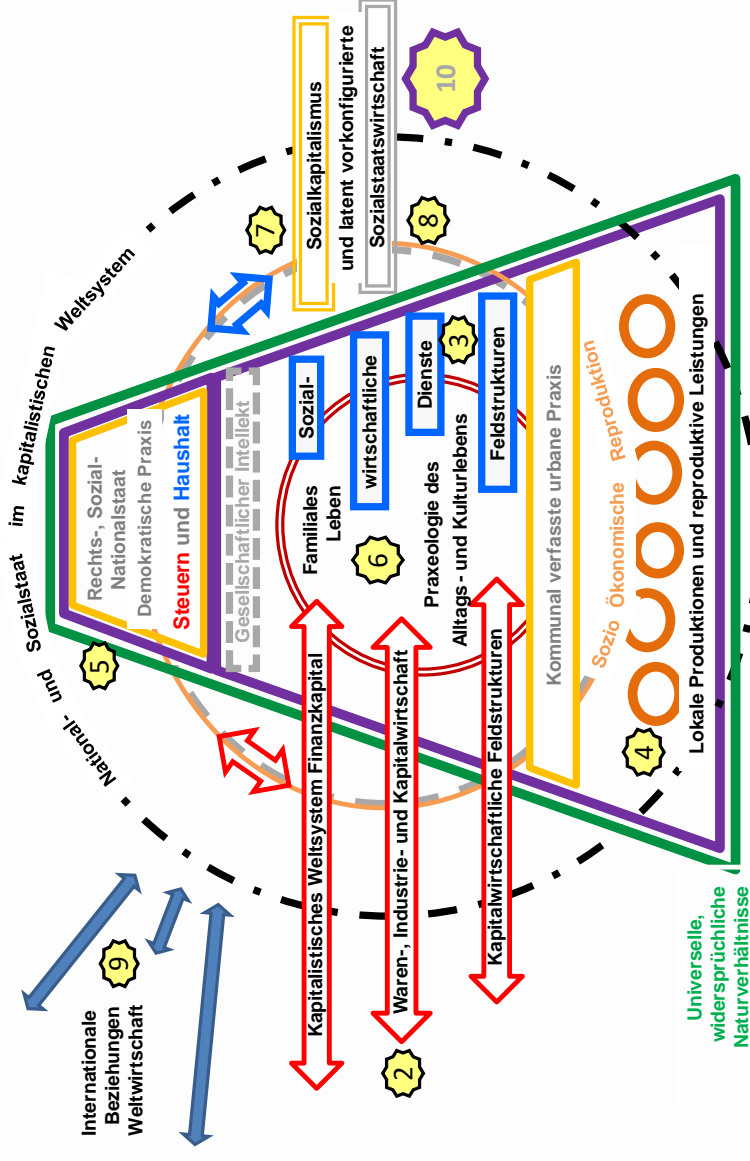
10

Sozialkapitalismus und latent vorkonfigurierte Sozialstaatswirtschaft

7

8

National- und Sozialstaat im kapitalistischen Weltsystem

Rechts-, Sozial-Nationalstaat
Demokratische Praxis
Steuern und Haushalt

Gesellschaftlicher Intellekt

Sozial-
wirtschaftliche
Dienste
3
Feldstrukturen

Familiales Leben
6
Praxeologie des Alltags- und Kulturlebens

Kommunal verfasste urbane Praxis

Sozio Ökonomische Reproduktion

Lokale Produktionen und reproduktive Leistungen

4

5

Kapitalistisches Weltsystem Finanzkapital
Waren-, Industrie- und Kapitalwirtschaft
Kapitalwirtschaftliche Feldstrukturen

2

9

Internationale Beziehungen Weltwirtschaft

Universelle, widersprüchliche Naturverhältnisse